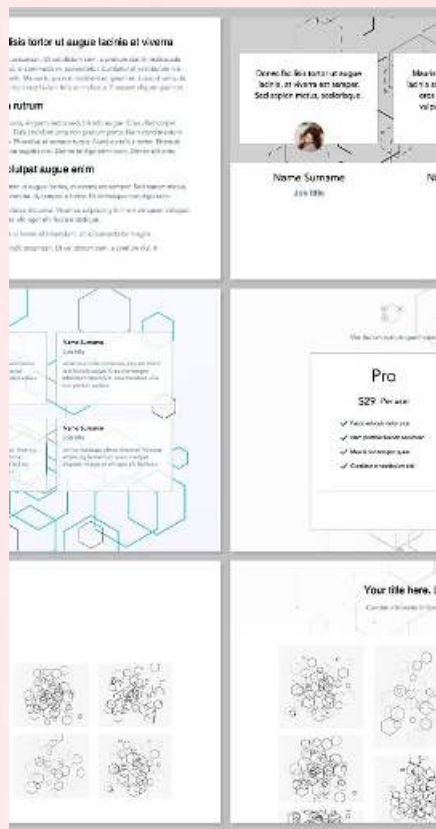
lisis tortor ut augue lacinia et viverra

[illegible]

n rutrum

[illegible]

olutpat augue enim

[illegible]

Donec facilisis tortor ut augue lacinia, at viverra est semper. Sed sapien metus, scelerisque.

Name Surname
Job title

Mauris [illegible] lacinia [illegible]

Na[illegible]

Name Surname
Job title

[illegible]

Name Surname
Job title

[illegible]

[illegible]

Pro

$29 Per user

Fusce ultricies tortor est
Sed porttitor ipsum accumsan
Mauris ac tempor quam
Curabitur a vestibulum nisl

Your title here. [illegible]

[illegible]